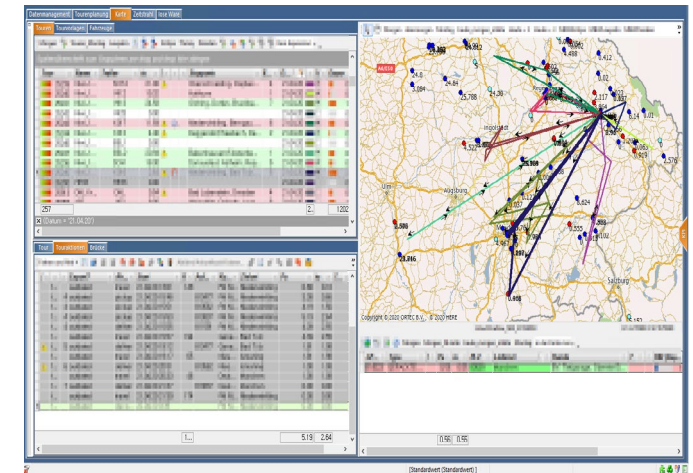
Datenmanagement | Tourenplanung | Karte | Zeitstrahl | lose Ware

Touren | Tourenlagen | Fahrzeuge

257

(Datum = "21.04.20")

Tour | Tourenkarten | Brücke

1...

5.19 | 2.64

0.56 | 0.55

Ingolstadt

Augsburg

Ulm

Salzburg

A9

Copyright © 2020 ORTEC B.V. © 2020 HERE

[Standardwert (Standardwert)]